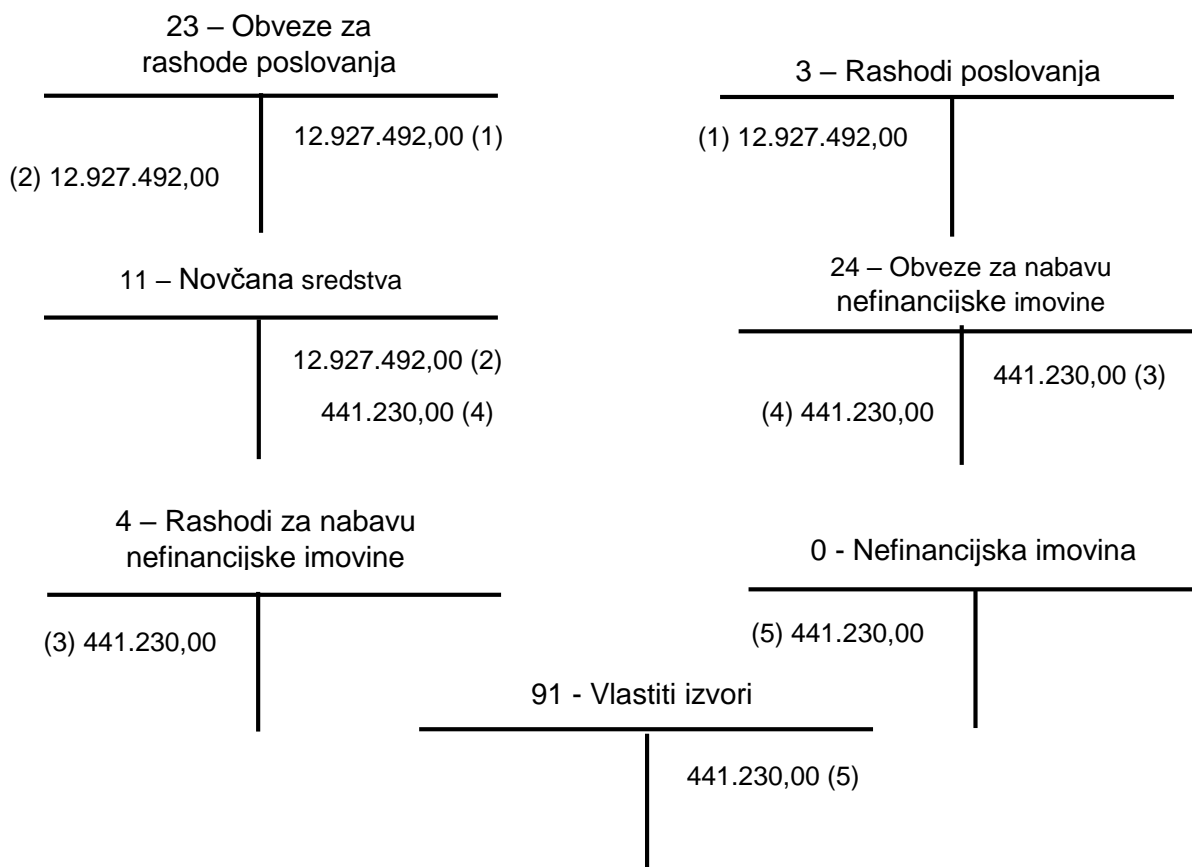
23 – Obveze za rashode poslovanja

12.927.492,00 (1)

(2) 12.927.492,00

3 – Rashodi poslovanja

(1) 12.927.492,00

11 – Novčana sredstva

12.927.492,00 (2)

441.230,00 (4)

24 – Obveze za nabavu nefinancijske imovine

441.230,00 (3)

(4) 441.230,00

4 – Rashodi za nabavu nefinancijske imovine

(3) 441.230,00

0 - Nefinancijska imovina

(5) 441.230,00

91 - Vlastiti izvori

441.230,00 (5)